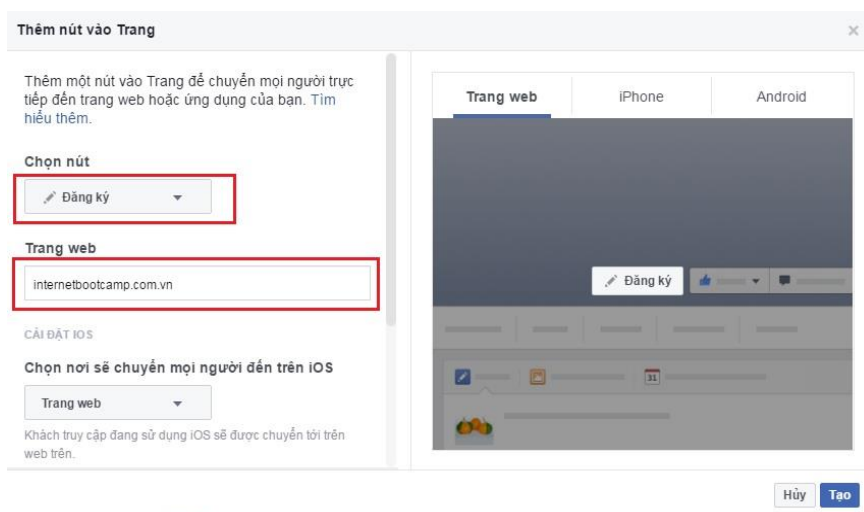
Thêm nút vào Trang

×

Thêm một nút vào Trang để chuyển mọi người trực tiếp đến trang web hoặc ứng dụng của bạn. Tìm hiểu thêm.

Chọn nút

Đăng ký

Trang web

internetbootcamp.com.vn

CÀI ĐẶT IOS

Chọn nơi sẽ chuyển mọi người đến trên iOS

Trang web

Khách truy cập đang sử dụng iOS sẽ được chuyển tới trên web trên.

Trang web | iPhone | Android

Đăng ký

31

Hủy | Tạo